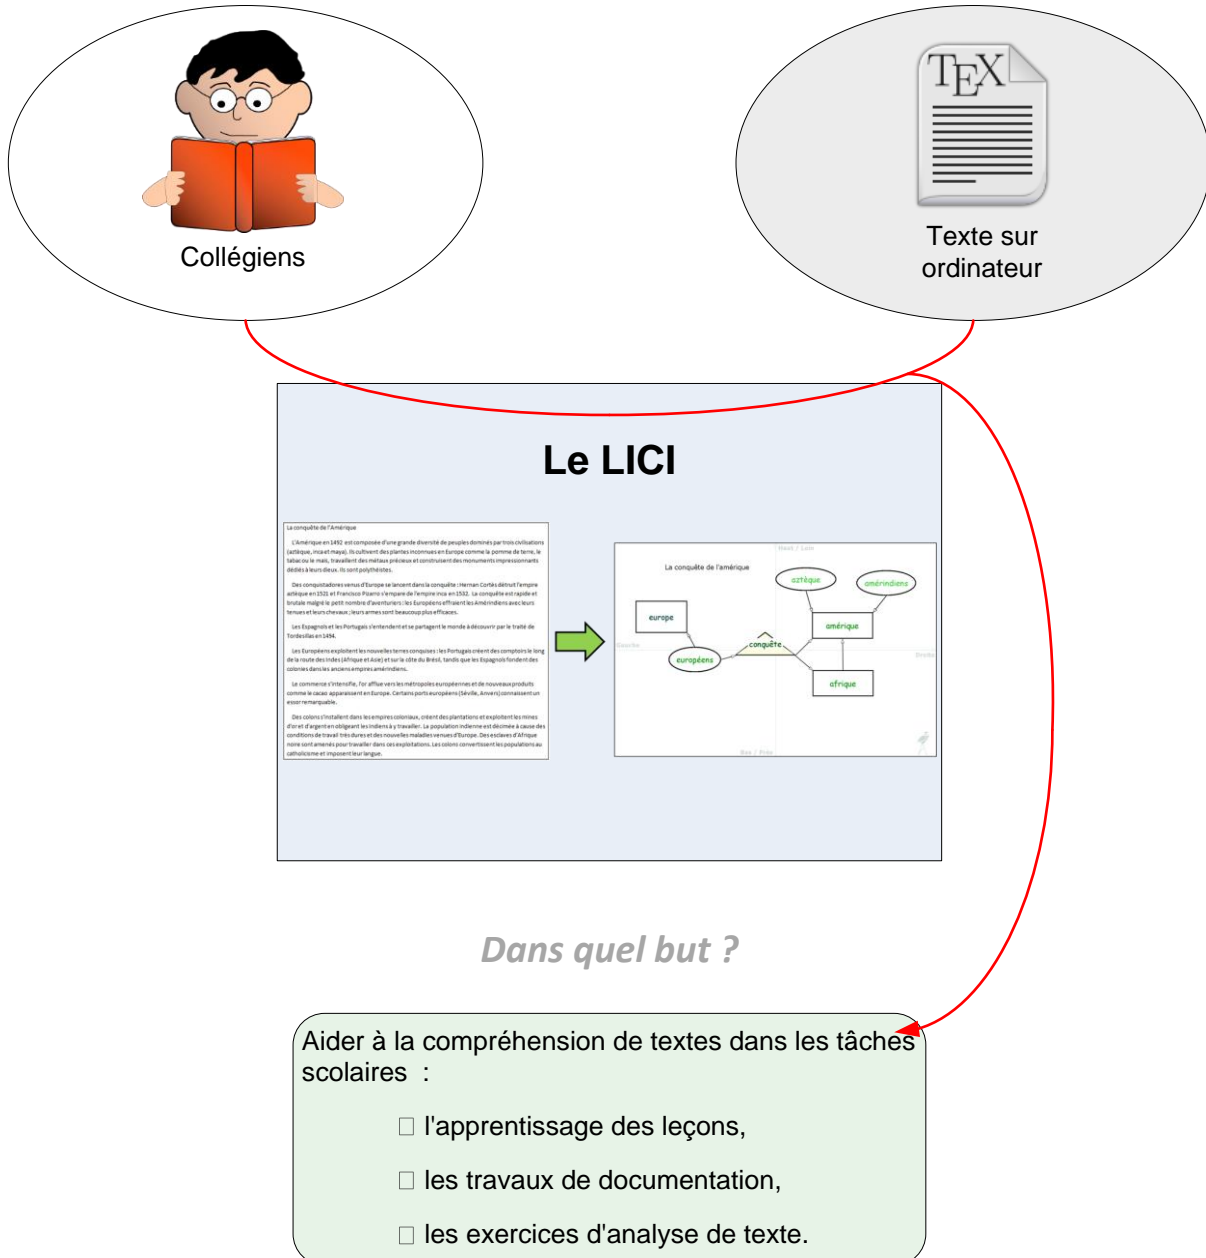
Collégiens

TEX

Texte sur ordinateur

Le LICI

La conquête de l'Amérique

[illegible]

La conquête de l'amérique

europe

européens

conquête

aztèque

amérindiens

amérique

afrique

Dans quel but ?

Aider à la compréhension de textes dans les tâches scolaires :

☐ l'apprentissage des leçons,

☐ les travaux de documentation,

☐ les exercices d'analyse de texte.